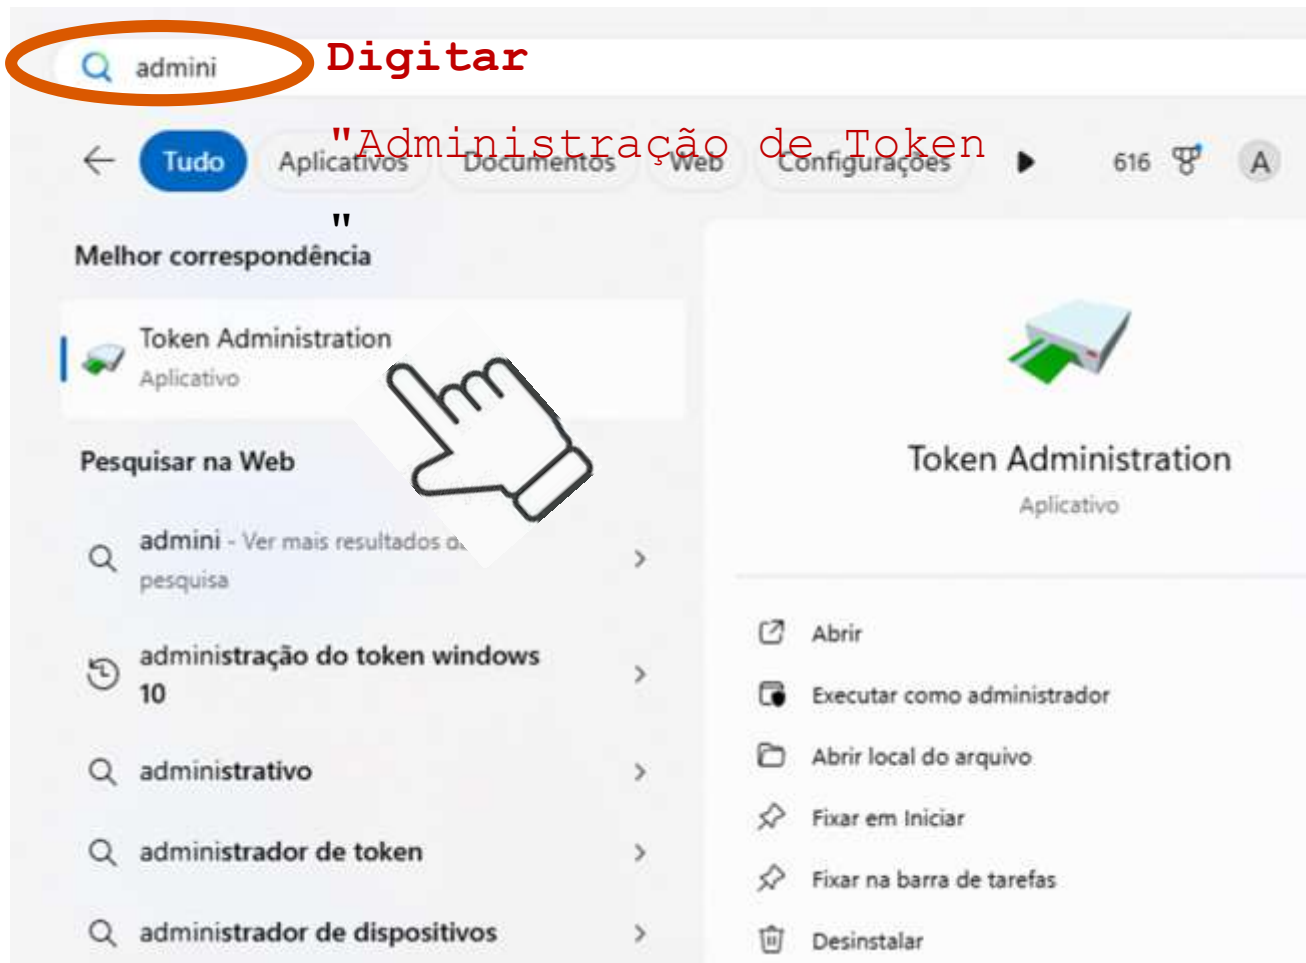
admini

Digitar "Administração de Token"

Tudo Aplicativos Documentos Web Configurações 616 A

Melhor correspondência

Token Administration
Aplicativo

Pesquisar na Web

admini - Ver mais resultados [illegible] pesquisa

administração do token windows 10

administrativo

administrador de token

administrador de dispositivos

Token Administration
Aplicativo

Abrir

Executar como administrador

Abrir local do arquivo

Fixar em Iniciar

Fixar na barra de tarefas

Desinstalar